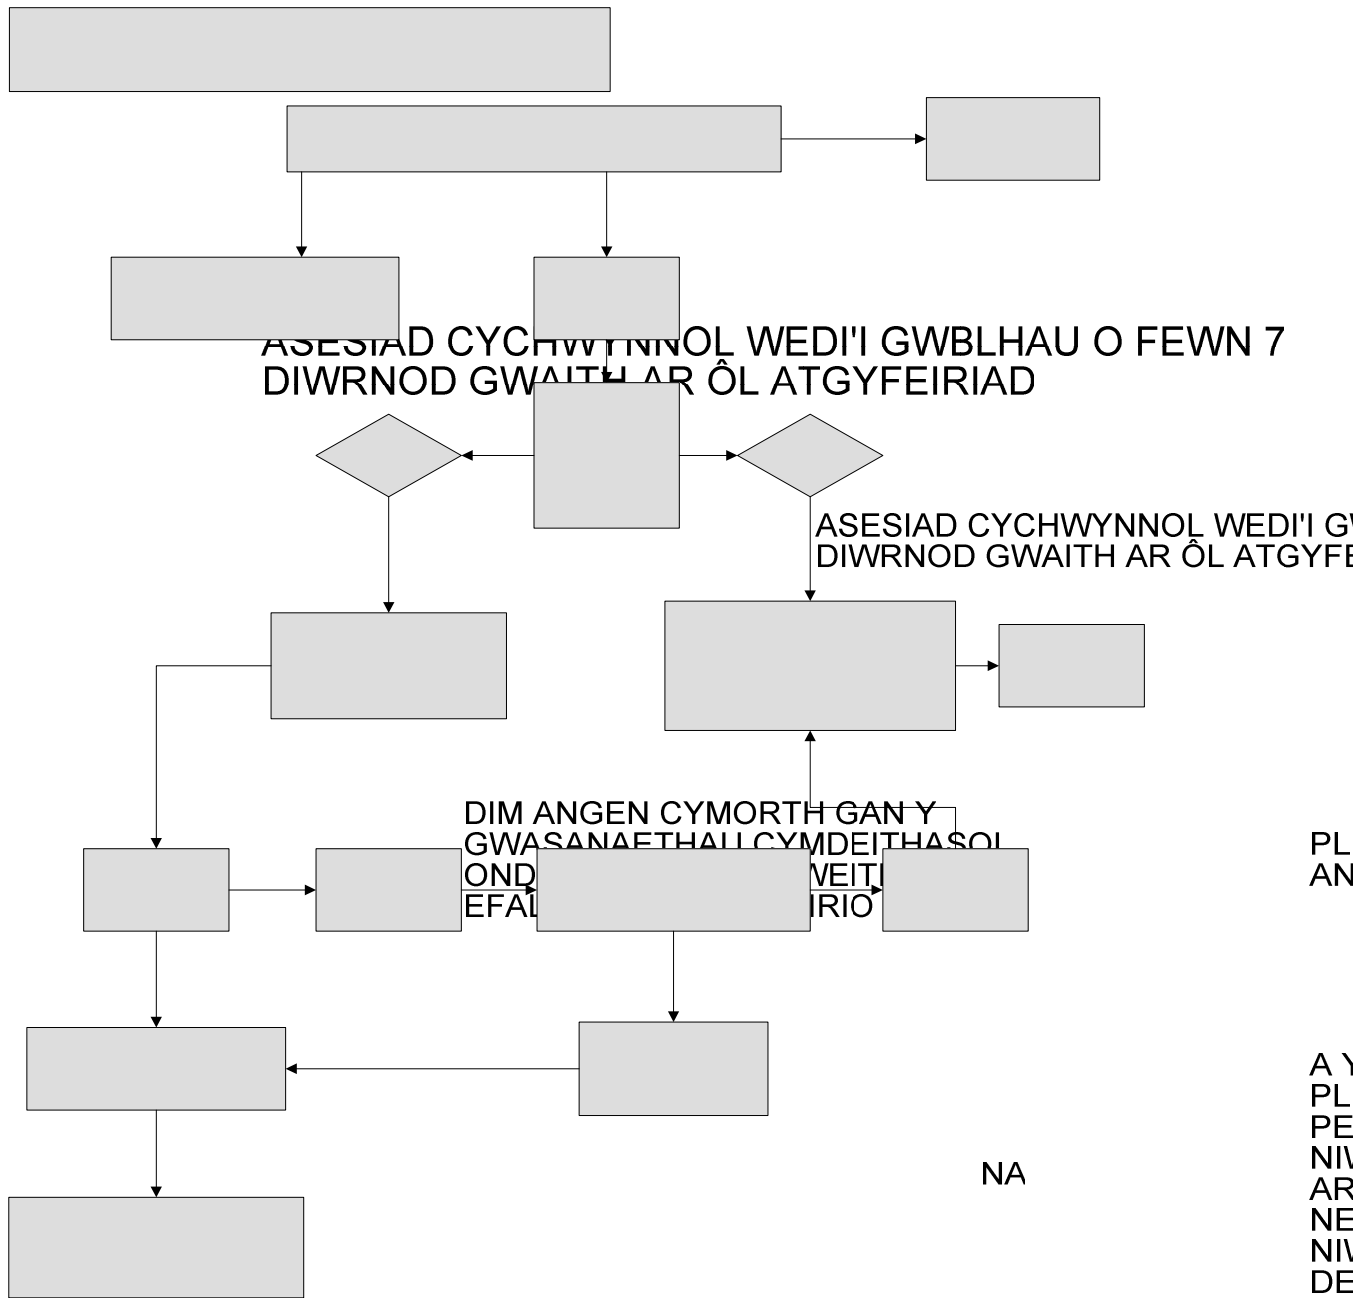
ASESIAD CYCHWYNNOL WEDI'I GWBLHAU O FEWN 7 DIWRNOD GWAITH AR ÔL ATGYFEIRIAD

ASESIAD CYCHWYNNOL WEDI'I G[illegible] DIWRNOD GWAITH AR ÔL ATGYF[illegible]

DIM ANGEN CYMORTH GAN Y GWASANAETHAU CYMDEITHASOL OND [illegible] WEIT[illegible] EFAL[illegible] IRIO

PL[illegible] AN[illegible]

A Y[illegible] PL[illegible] PE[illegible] NI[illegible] AR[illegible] NE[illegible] NI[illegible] DE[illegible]

NA